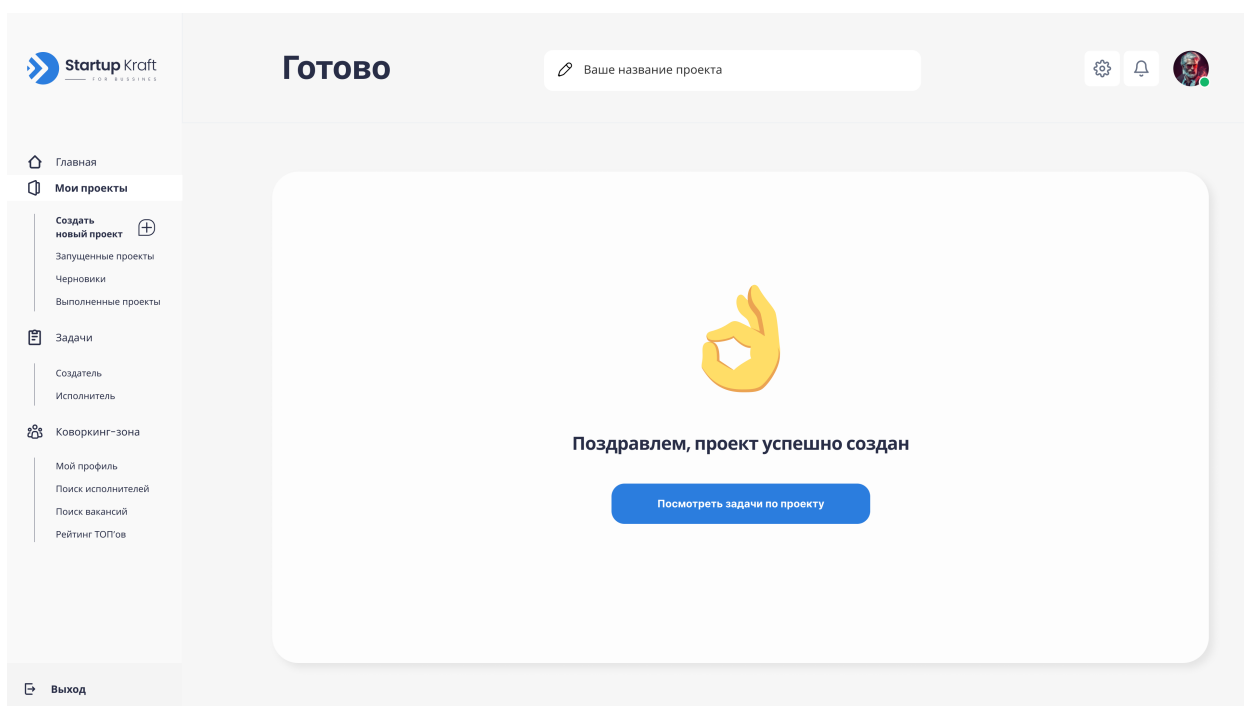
Startup Kraft
FOR BUSSINES

Готово

Ваше название проекта

Главная
Мои проекты
Создать новый проект
Запущенные проекты
Черновики
Выполненные проекты
Задачи
Создатель
Исполнитель
Коворкинг-зона
Мой профиль
Поиск исполнителей
Поиск вакансий
Рейтинг ТОП'ов

Выход

Поздравлем, проект успешно создан

Посмотреть задачи по проекту